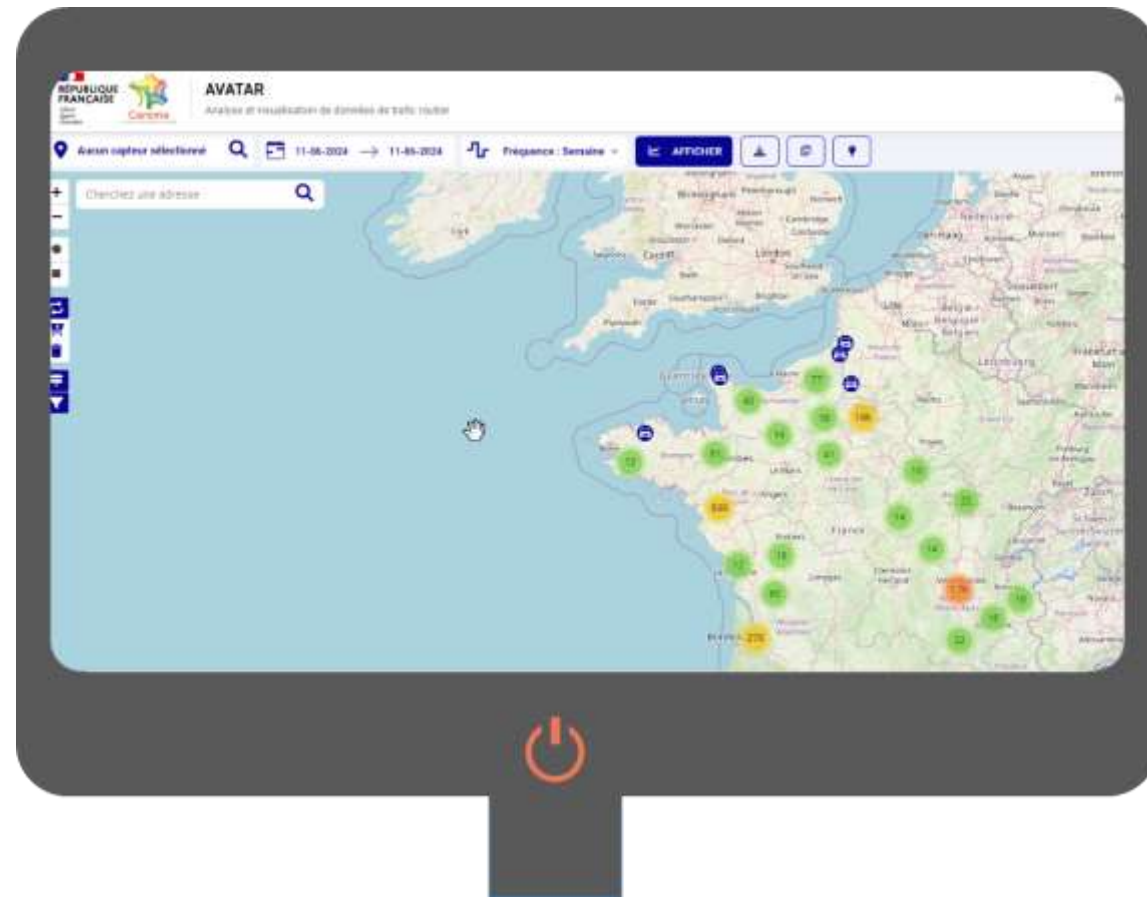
RÉPUBLIQUE FRANÇAISE

Cerema

AVATAR

Analyse et visualisation de données de trafic routier

Aucun capteur sélectionné

11-06-2024 → 11-05-2024

Fréquence : Semaine

AFFICHER

Cherchez une adresse

+
−

Birmingham
Cambridge
Cardiff
London
Southampton
Brighton
Plymouth
Lille
Luxembourg
France
Bordeaux

77
42
10
106
14
41
12
61
10
649
22
14
14
12
15
176
80
16
19
276
22